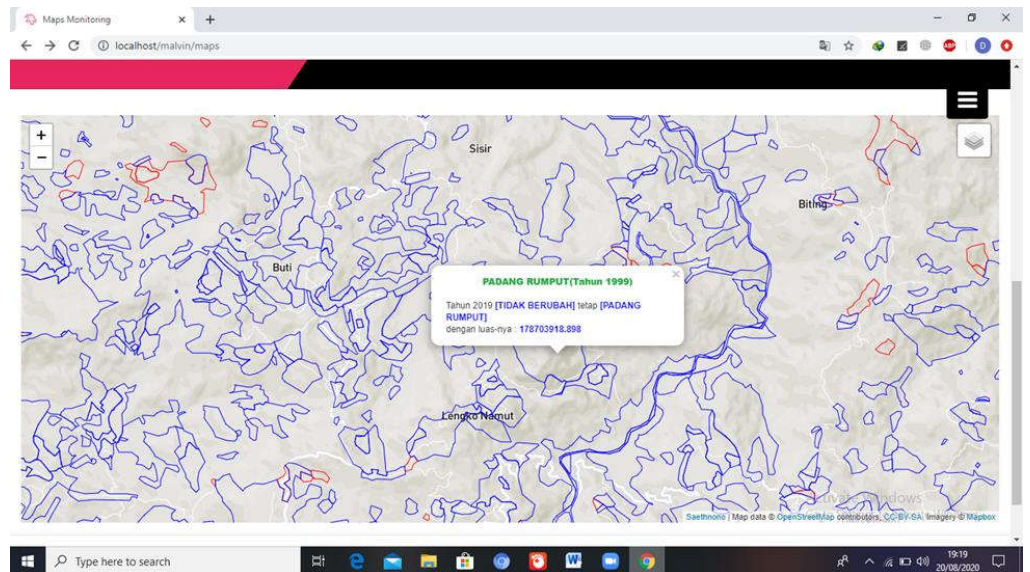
Maps Monitoring × +

localhost/malvin/maps

+
−

Sisir

Biting

Buti

PADANG RUMPUT(Tahun 1999)

Tahun 2019 [TIDAK BERUBAH] tetap [PADANG RUMPUT]
dengan luas-nya : 178703918.898

Lengko Namut

Activate Windows

Saethnono | Map data © OpenStreetMap contributors, CC-BY-SA, Imagery © Mapbox

Type here to search

19:19
20/08/2020